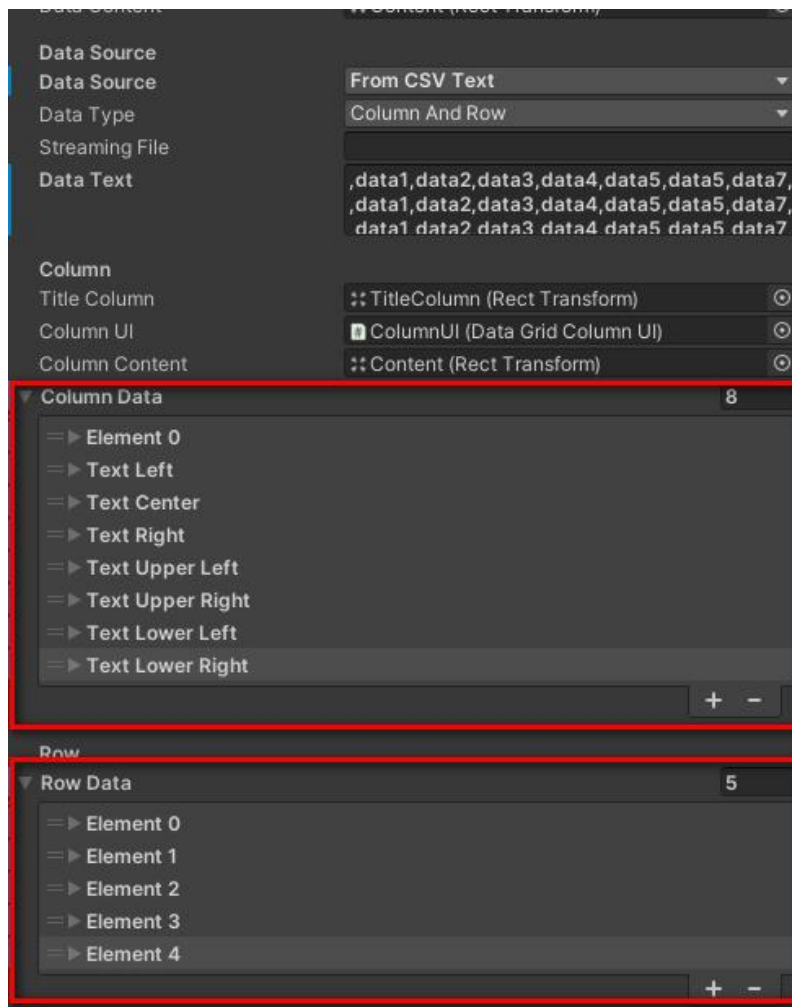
Data Content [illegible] Content (Rect Transform)

Data Source
Data Source | From CSV Text
Data Type | Column And Row
Streaming File
Data Text | ,data1,data2,data3,data4,data5,data5,data7,
,data1,data2,data3,data4,data5,data5,data7,
,data1,data2,data3,data4,data5,data5,data7,

Column
Title Column | TitleColumn (Rect Transform)
Column UI | ColumnUI (Data Grid Column UI)
Column Content | Content (Rect Transform)

Column Data 8
Element 0
Text Left
Text Center
Text Right
Text Upper Left
Text Upper Right
Text Lower Left
Text Lower Right
+ -

Row
Row Data 5
Element 0
Element 1
Element 2
Element 3
Element 4
+ -